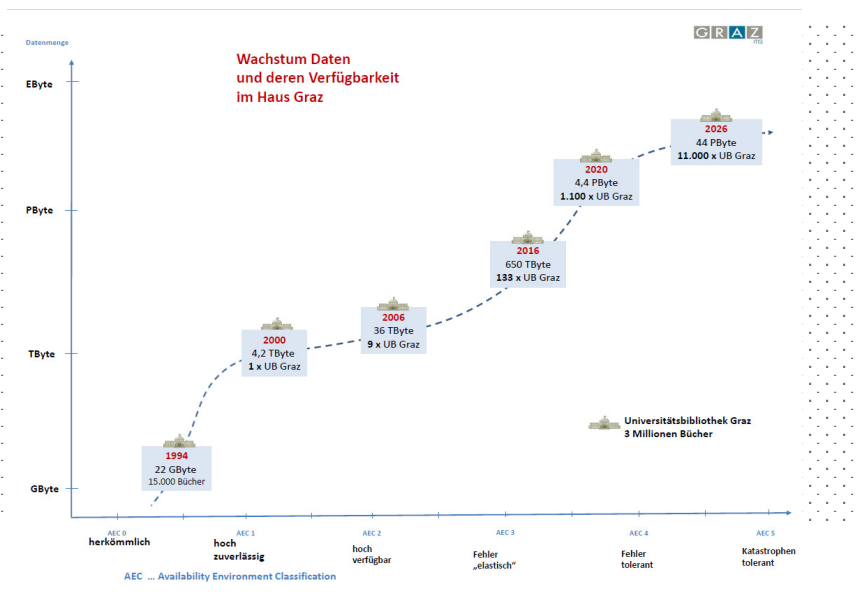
GRAZ

Datenmenge

Wachstum Daten
und deren Verfügbarkeit
im Haus Graz

EByte

PByte

TByte

GByte

2026
44 PByte
11.000 x UB Graz

2020
4,4 PByte
1.100 x UB Graz

2016
650 TByte
133 x UB Graz

2006
36 TByte
9 x UB Graz

2000
4,2 TByte
1 x UB Graz

1994
22 GByte
15.000 Bücher

Universitätsbibliothek Graz
3 Millionen Bücher

AEC 0
herkömmlich

AEC 1
hoch zuverlässig

AEC 2
hoch verfügbar

AEC 3
Fehler „elastisch"

AEC 4
Fehler tolerant

AEC 5
Katastrophen tolerant

AEC ... Availability Environment Classification